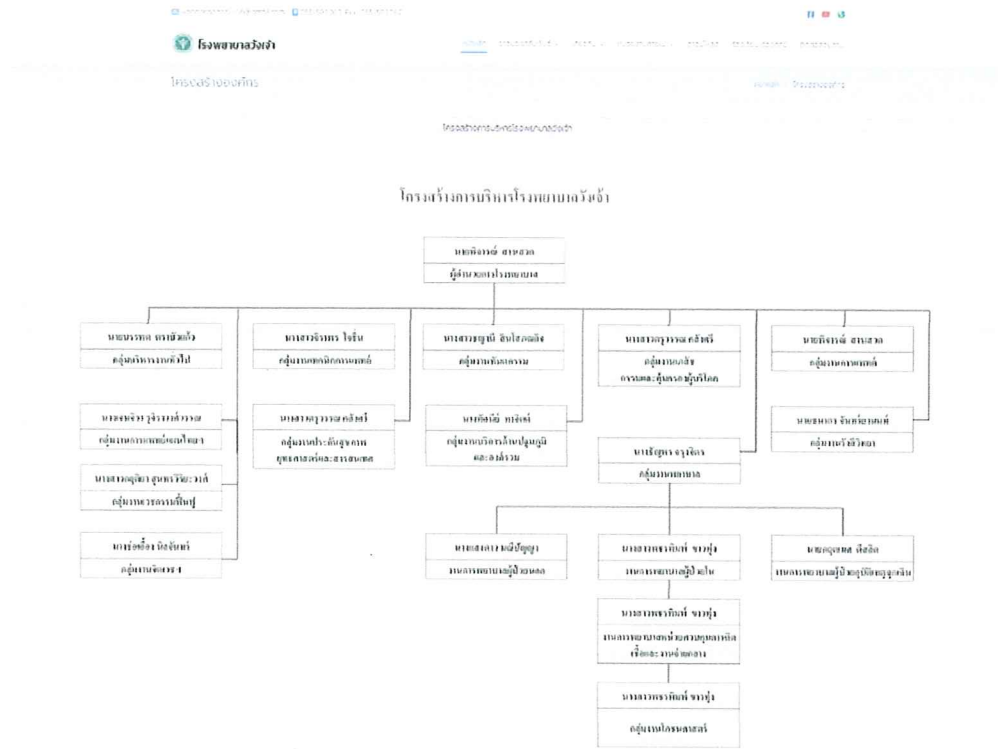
โรงพยาบาลวังเจ้า

โครงสร้างองค์กร

โครงสร้างการบริหารโรงพยาบาลวังเจ้า

โครงสร้างการบริหารโรงพยาบาลวังเจ้า

นายพิงวาด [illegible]
ผู้อำนวยการโรงพยาบาล

นายบรรพต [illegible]
กลุ่มบริหารงานทั่วไป

นางสาว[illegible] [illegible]
กลุ่มงานเทคนิคการแพทย์

นางสาว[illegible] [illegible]
กลุ่มงานทันตกรรม

นางสาว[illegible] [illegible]
กลุ่มงานเภสัชกรรมและคุ้มครองผู้บริโภค

นาย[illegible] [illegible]
กลุ่มงานการแพทย์

นาง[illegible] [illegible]
กลุ่มงานการแพทย์แผนไทย

นางสาว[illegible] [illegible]
กลุ่มงานประกันสุขภาพ ยุทธศาสตร์และสารสนเทศ

นาง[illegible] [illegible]
กลุ่มงานบริการด้านปฐมภูมิและองค์รวม

นาย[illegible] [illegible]
กลุ่มงานรังสีวิทยา

นางสาว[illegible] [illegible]
กลุ่มงานเวชกรรมฟื้นฟู

นาง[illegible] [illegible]
กลุ่มงานการพยาบาล

นาง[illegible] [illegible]
กลุ่มงานจิตเวช

นางสาว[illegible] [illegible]
งานการพยาบาลผู้ป่วยนอก

นางสาว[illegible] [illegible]
งานการพยาบาลผู้ป่วยใน

นาย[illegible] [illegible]
งานการพยาบาลผู้ป่วยอุบัติเหตุฉุกเฉิน

นางสาว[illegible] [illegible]
งานการพยาบาลหน่วยควบคุมการติดเชื้อและงานจ่ายกลาง

นางสาว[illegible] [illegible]
กลุ่มงานโภชนศาสตร์